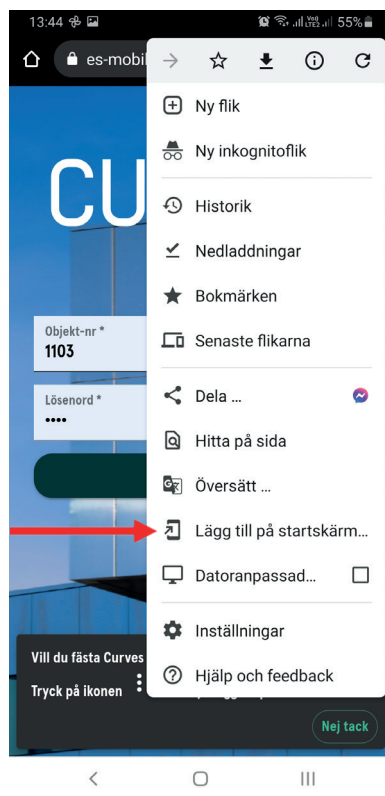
13:44 55%

es-mobil

CU

Objekt-nr *
1103

Lösenord *
••••

Vill du fästa Curves

Tryck på ikonen

Nej tack

Ny flik
Ny inkognitoflik
Historik
Nedladdningar
Bokmärken
Senaste flikarna
Dela ...
Hitta på sida
Översätt ...
Lägg till på startskärm...
Datoranpassad...
Inställningar
Hjälp och feedback